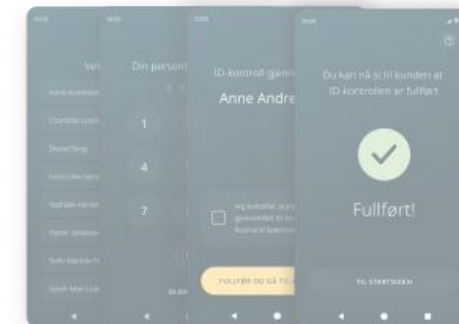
Ve

Anne Andreas

Charlotte Lund

Daniel Berg

Hans Olav Sen

Nathalie Hansen

Petter Jakobsen

Sofie Martine N

Sarah Mari Lun

Din person

1

4

7

ID-kontroll gjenn

Anne Andre

Jeg bekrefter at jeg har gjennomført ID-kon Kontroll Spleis

FULLFØR OG GÅ TIL

Du kan nå si til kunden at ID-kontrollen er fullført

Fullført!

TIL STARTSIDEN